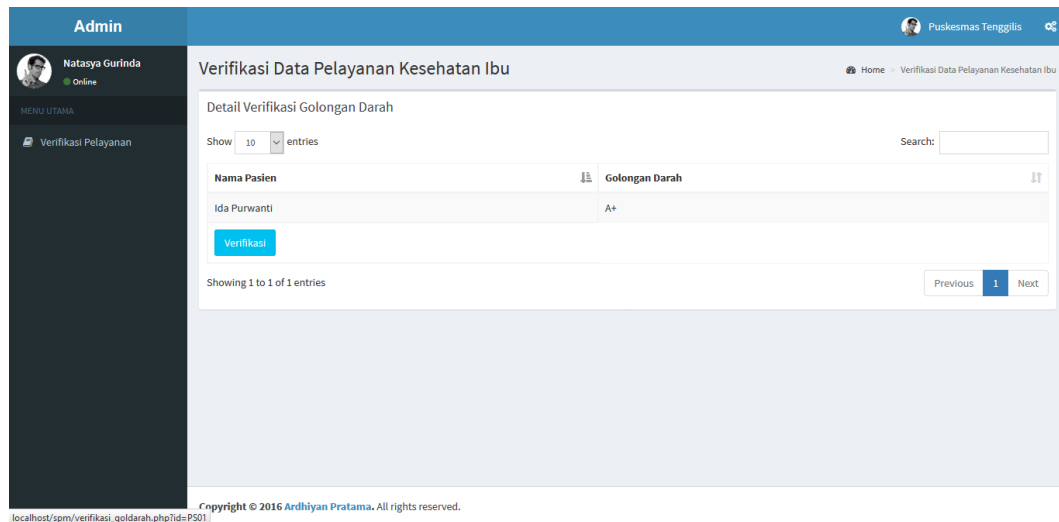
Admin

Puskesmas Tenggilis

Natasya Gurinda
Online

MENU UTAMA

Verifikasi Pelayanan

Verifikasi Data Pelayanan Kesehatan Ibu

Home > Verifikasi Data Pelayanan Kesehatan Ibu

Detail Verifikasi Golongan Darah

Show 10 entries

Search:

| Nama Pasien | Golongan Darah |
|---|---|
| Ida Purwanti | A+ |
| Verifikasi | |

Showing 1 to 1 of 1 entries

Previous 1 Next

Copyright © 2016 Ardhiyan Pratama. All rights reserved.

localhost/spm/verifikasi_goldarah.php?id=PS01